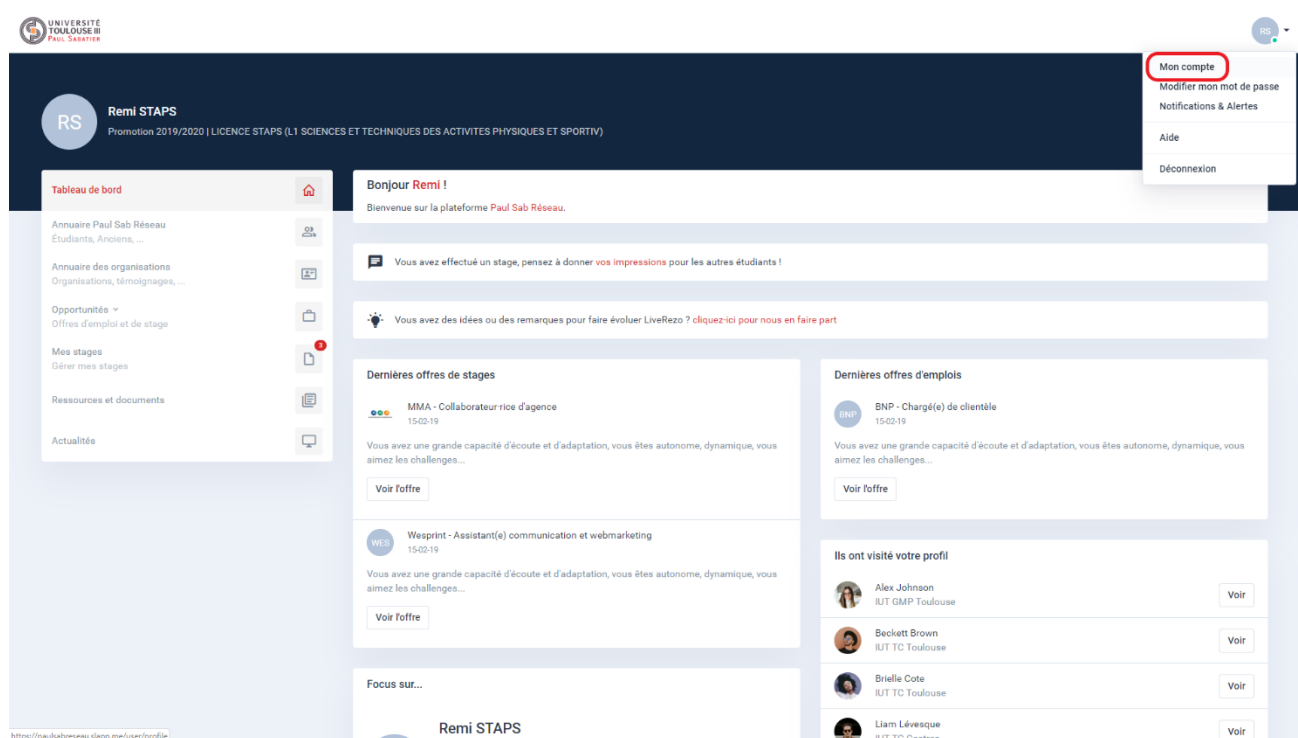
UNIVERSITÉ TOULOUSE III PAUL SABATIER

RS

Mon compte
Modifier mon mot de passe
Notifications & Alertes
Aide
Déconnexion

RS
Remi STAPS
Promotion 2019/2020 | LICENCE STAPS (L1 SCIENCES ET TECHNIQUES DES ACTIVITES PHYSIQUES ET SPORTIV)

Tableau de bord
Annuaire Paul Sab Réseau
Étudiants, Anciens, ...
Annuaire des organisations
Organisations, témoignages, ...
Opportunités
Offres d'emploi et de stage
Mes stages
Gérer mes stages
3
Ressources et documents
Actualités

Bonjour Remi !
Bienvenue sur la plateforme Paul Sab Réseau.

Vous avez effectué un stage, pensez à donner vos impressions pour les autres étudiants !

Vous avez des idées ou des remarques pour faire évoluer LiveRezo ? cliquez-ici pour nous en faire part

Dernières offres de stages
MMA - Collaborateur·rice d'agence
15-02-19
Vous avez une grande capacité d'écoute et d'adaptation, vous êtes autonome, dynamique, vous aimez les challenges...
Voir l'offre

WES
Wesprint - Assistant(e) communication et webmarketing
15-02-19
Vous avez une grande capacité d'écoute et d'adaptation, vous êtes autonome, dynamique, vous aimez les challenges...
Voir l'offre

Focus sur...
Remi STAPS

Dernières offres d'emplois
BNP
BNP - Chargé(e) de clientèle
15-02-19
Vous avez une grande capacité d'écoute et d'adaptation, vous êtes autonome, dynamique, vous aimez les challenges...
Voir l'offre

Ils ont visité votre profil
Alex Johnson
IUT GMP Toulouse
Voir
Beckett Brown
IUT TC Toulouse
Voir
Brielle Cote
IUT TC Toulouse
Voir
Liam Lévesque
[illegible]
Voir

https://paulsabreseau.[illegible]/user/profile